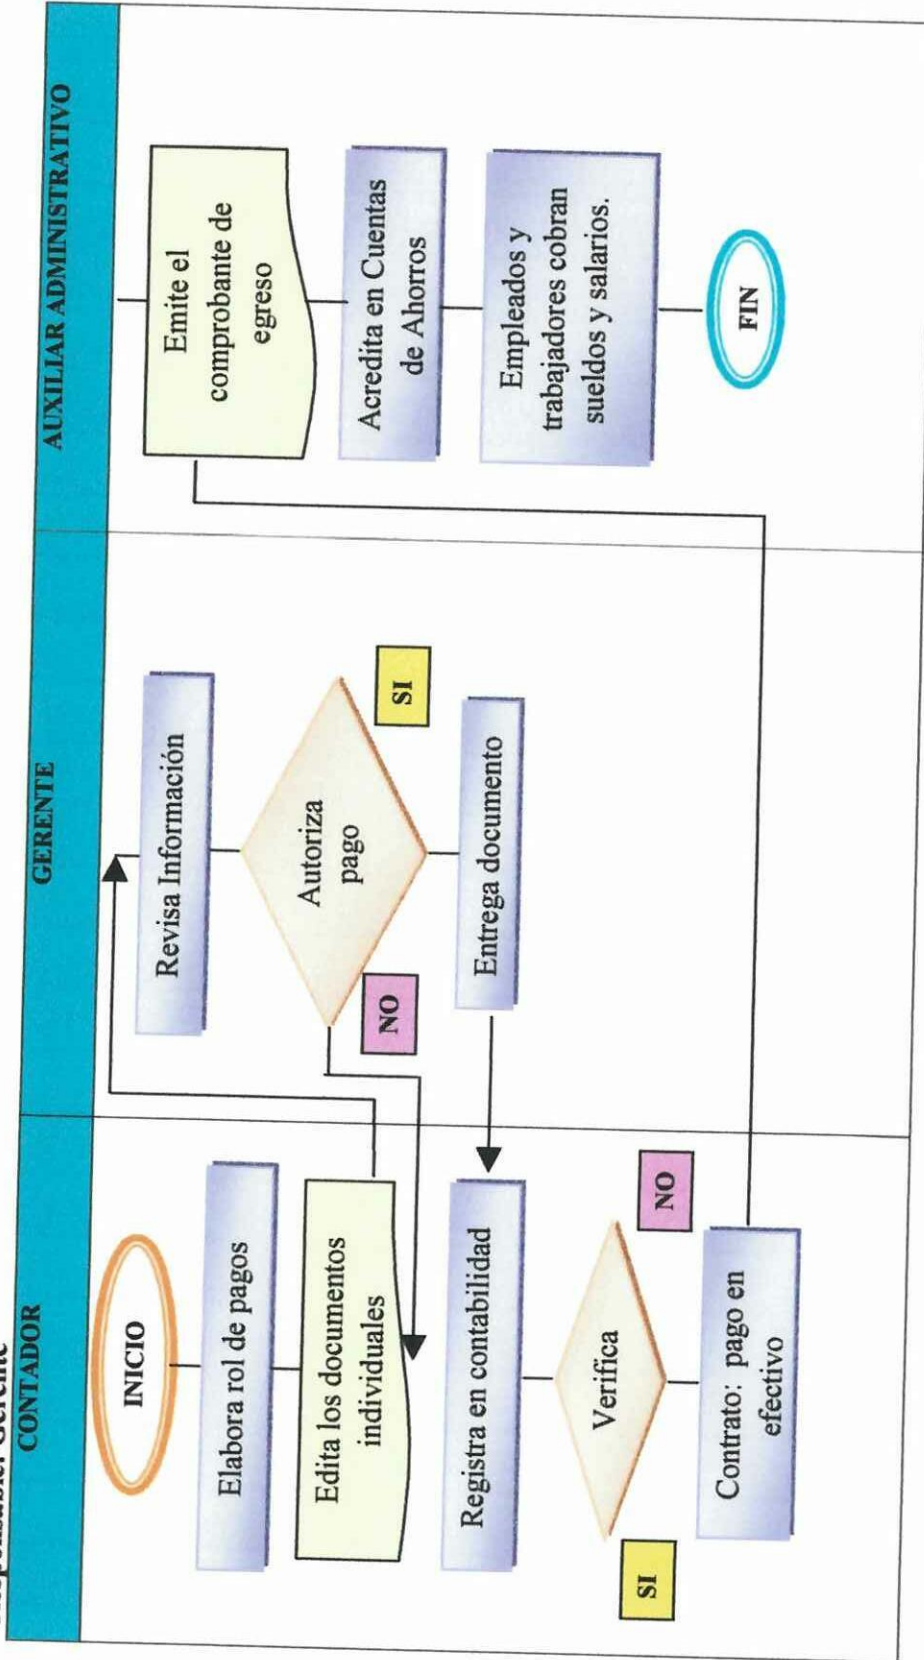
Responsable: Gerente

CONTADOR

INICIO

Elabora rol de pagos

Edita los documentos individuales

Registra en contabilidad

Verifica

SI

NO

Contrato: pago en efectivo

GERENTE

Revisa Información

Autoriza pago

SI

NO

Entrega documento

AUXILIAR ADMINISTRATIVO

Emite el comprobante de egreso

Acredita en Cuentas de Ahorros

Empleados y trabajadores cobran sueldos y salarios.

FIN